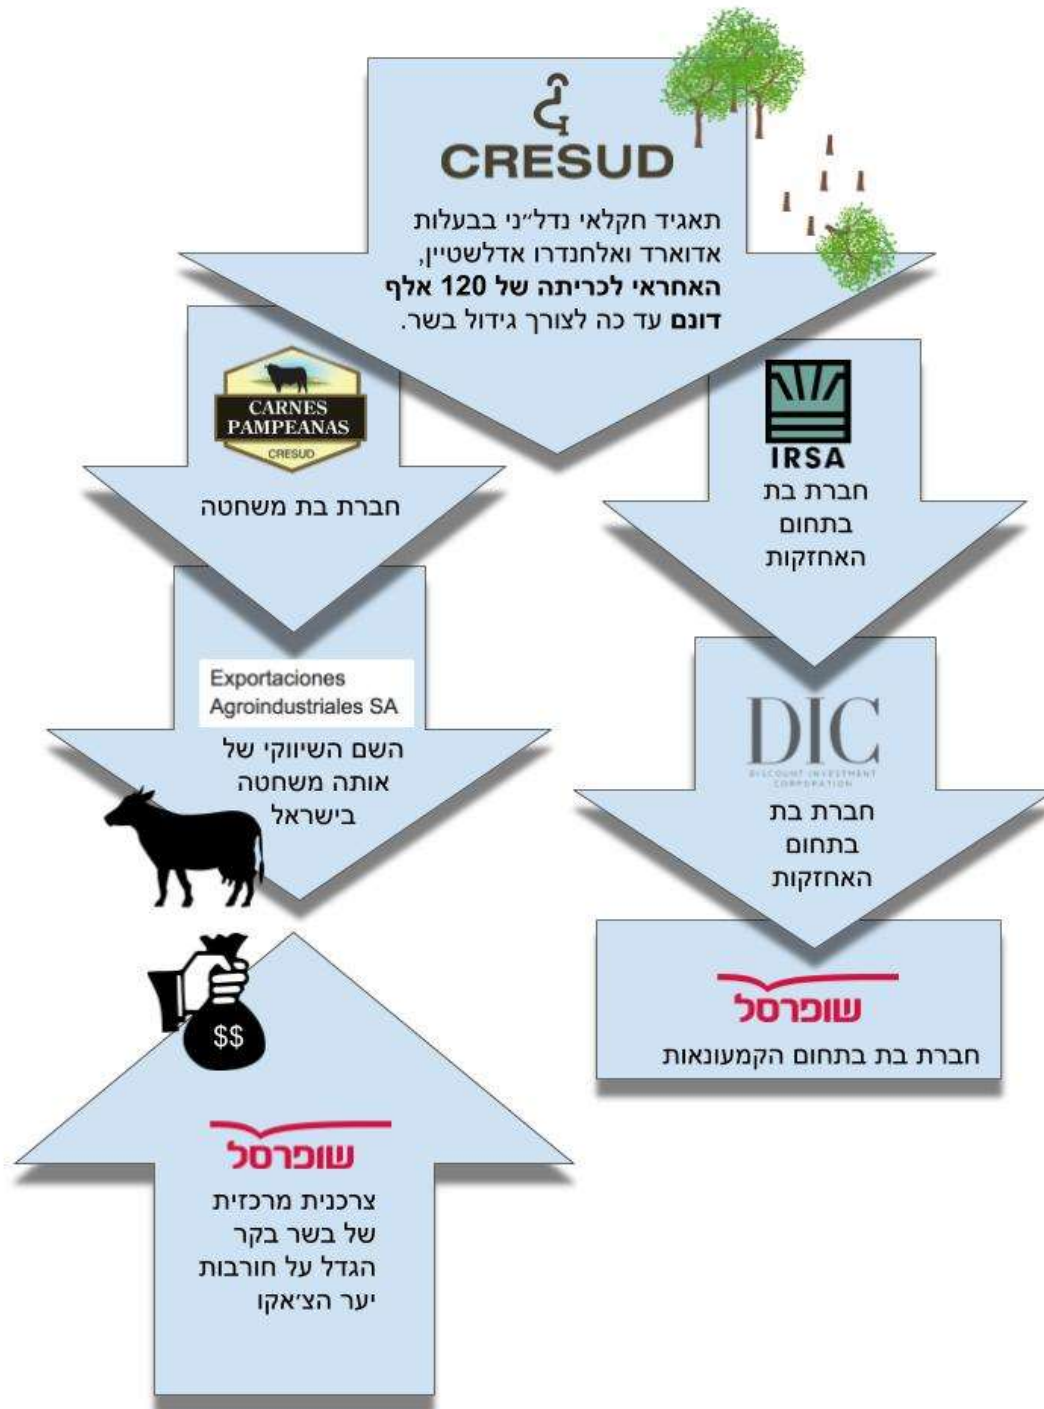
CRESUD

תאגיד חקלאי נדל״ני בבעלות אדוארד ואלחנדרו אדלשטיין, האחראי לכריתה של 120 אלף דונם עד כה לצורך גידול בשר.

CARNES PAMPEANAS
CRESUD

חברת בת משחטה

IRSA

חברת בת בתחום האחזקות

Exportaciones Agroindustriales SA

השם השיווקי של אותה משחטה בישראל

DIC
DISCOUNT INVESTMENT CORPORATION

חברת בת בתחום האחזקות

שופרסל

חברת בת בתחום הקמעונאות

$$

שופרסל

צרכנית מרכזית של בשר בקר הגדל על חורבות יער הצ׳אקו